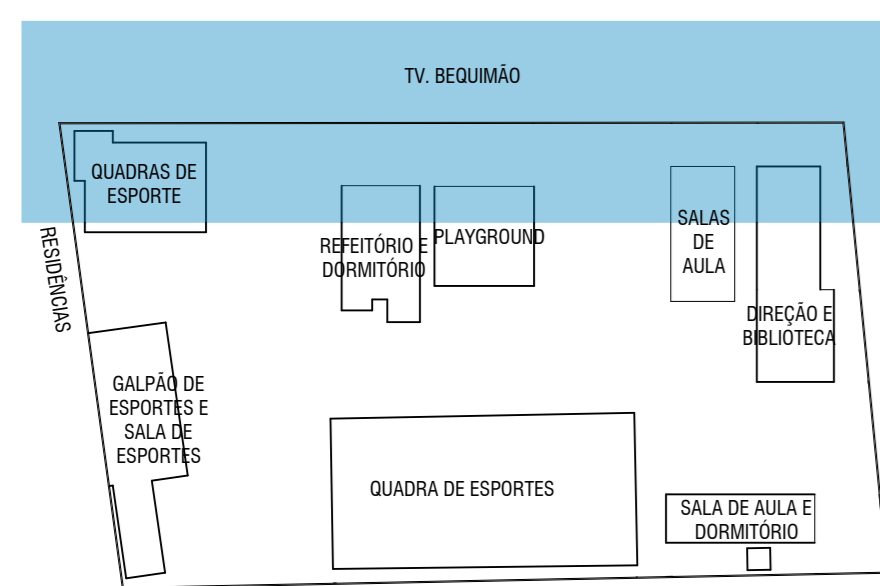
TV. BEQUIMÃO

QUADRAS DE ESPORTE

RESIDÊNCIAS

REFEITÓRIO E DORMITÓRIO

PLAYGROUND

SALAS DE AULA

DIREÇÃO E BIBLIOTECA

GALPÃO DE ESPORTES E SALA DE ESPORTES

QUADRA DE ESPORTES

SALA DE AULA E DORMITÓRIO